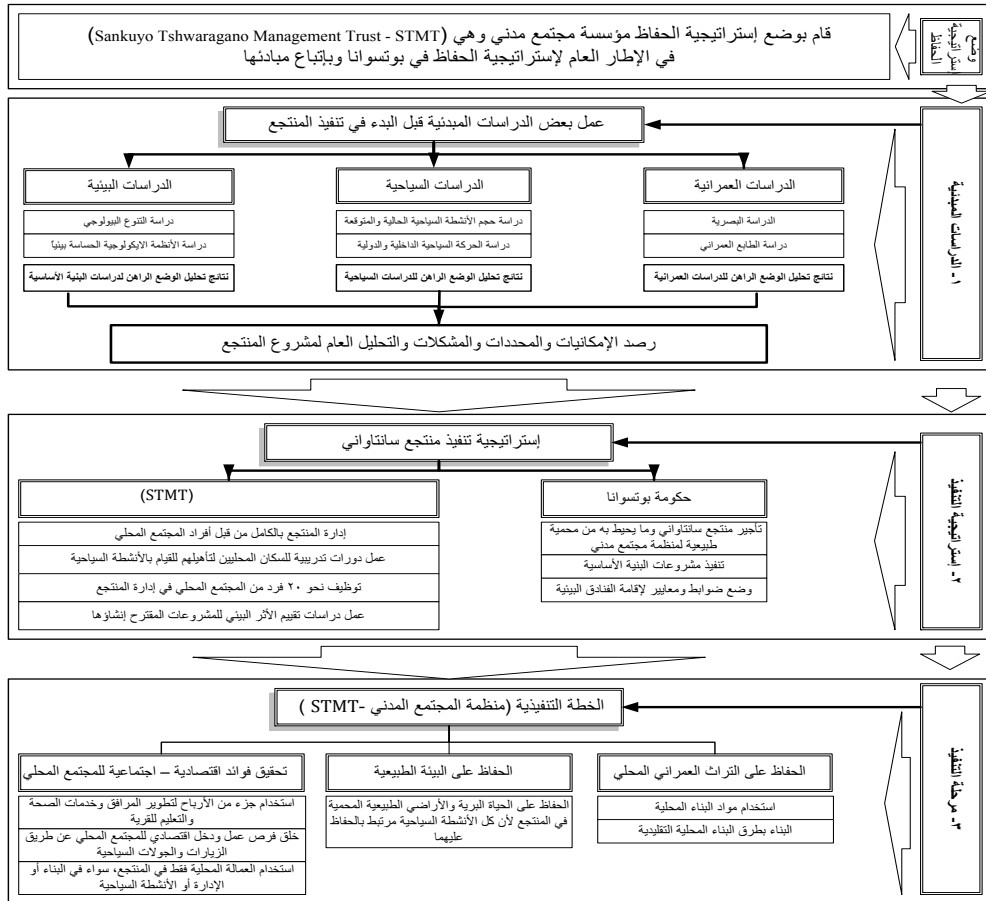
وضع إستراتيجية الحفاظ

قام بوضع إستراتيجية الحفاظ مؤسسة مجتمع مدني وهي (Sankuyo Tshwaragano Management Trust - STMT) في الإطار العام لإستراتيجية الحفاظ في بوتسوانا وبإتباع مبادئها

١- الدراسات المبدئية

عمل بعض الدراسات المبدئية قبل البدء في تنفيذ المنتجع

الدراسات العمرانية

الدراسة البصرية

دراسة الطابع العمراني

نتائج تحليل الوضع الراهن للدراسات العمرانية

الدراسات السياحية

دراسة حجم الأنشطة السياحية الحالية والمتوقعة

دراسة الحركة السياحية الداخلية والدولية

نتائج تحليل الوضع الراهن للدراسات السياحية

الدراسات البيئية

دراسة التنوع البيولوجي

دراسة الأنظمة الايكولوجية الحساسة بيئياً

نتائج تحليل الوضع الراهن لدراسات البنية الأساسية

رصد الإمكانيات والمحددات والمشكلات والتحليل العام لمشروع المنتجع

٢- إستراتيجية التنفيذ

إستراتيجية تنفيذ منتجع سانتاواني

حكومة بوتسوانا

تأجير منتجع سانتاواني وما يحيط به من محمية طبيعية لمنظمة مجتمع مدني

تنفيذ مشروعات البنية الأساسية

وضع ضوابط ومعايير لإقامة الفنادق البيئية

(STMT)

إدارة المنتجع بالكامل من قبل أفراد المجتمع المحلي

عمل دورات تدريبية للسكان المحليين لتأهيلهم للقيام بالأنشطة السياحية

توظيف نحو ٢٠ فرد من المجتمع المحلي في إدارة المنتجع

عمل دراسات تقييم الأثر البيئي للمشروعات المقترح إنشاؤها

٣- مرحلة التنفيذ

الخطة التنفيذية (منظمة المجتمع المدني -STMT )

الحفاظ على التراث العمراني المحلي

استخدام مواد البناء المحلية

البناء بطرق البناء المحلية التقليدية

الحفاظ على البيئة الطبيعية

الحفاظ على الحياة البرية والأراضي الطبيعية المحمية في المنتجع لأن كل الأنشطة السياحية مرتبط بالحفاظ عليهما

تحقيق فوائد اقتصادية – اجتماعية للمجتمع المحلي

استخدام جزء من الأرباح لتطوير المرافق وخدمات الصحة والتعليم للقرية

خلق فرص عمل ودخل اقتصادي للمجتمع المحلي عن طريق الزيارات والجولات السياحية

استخدام العمالة المحلية فقط في المنتجع، سواء في البناء أو الإدارة أو الأنشطة السياحية